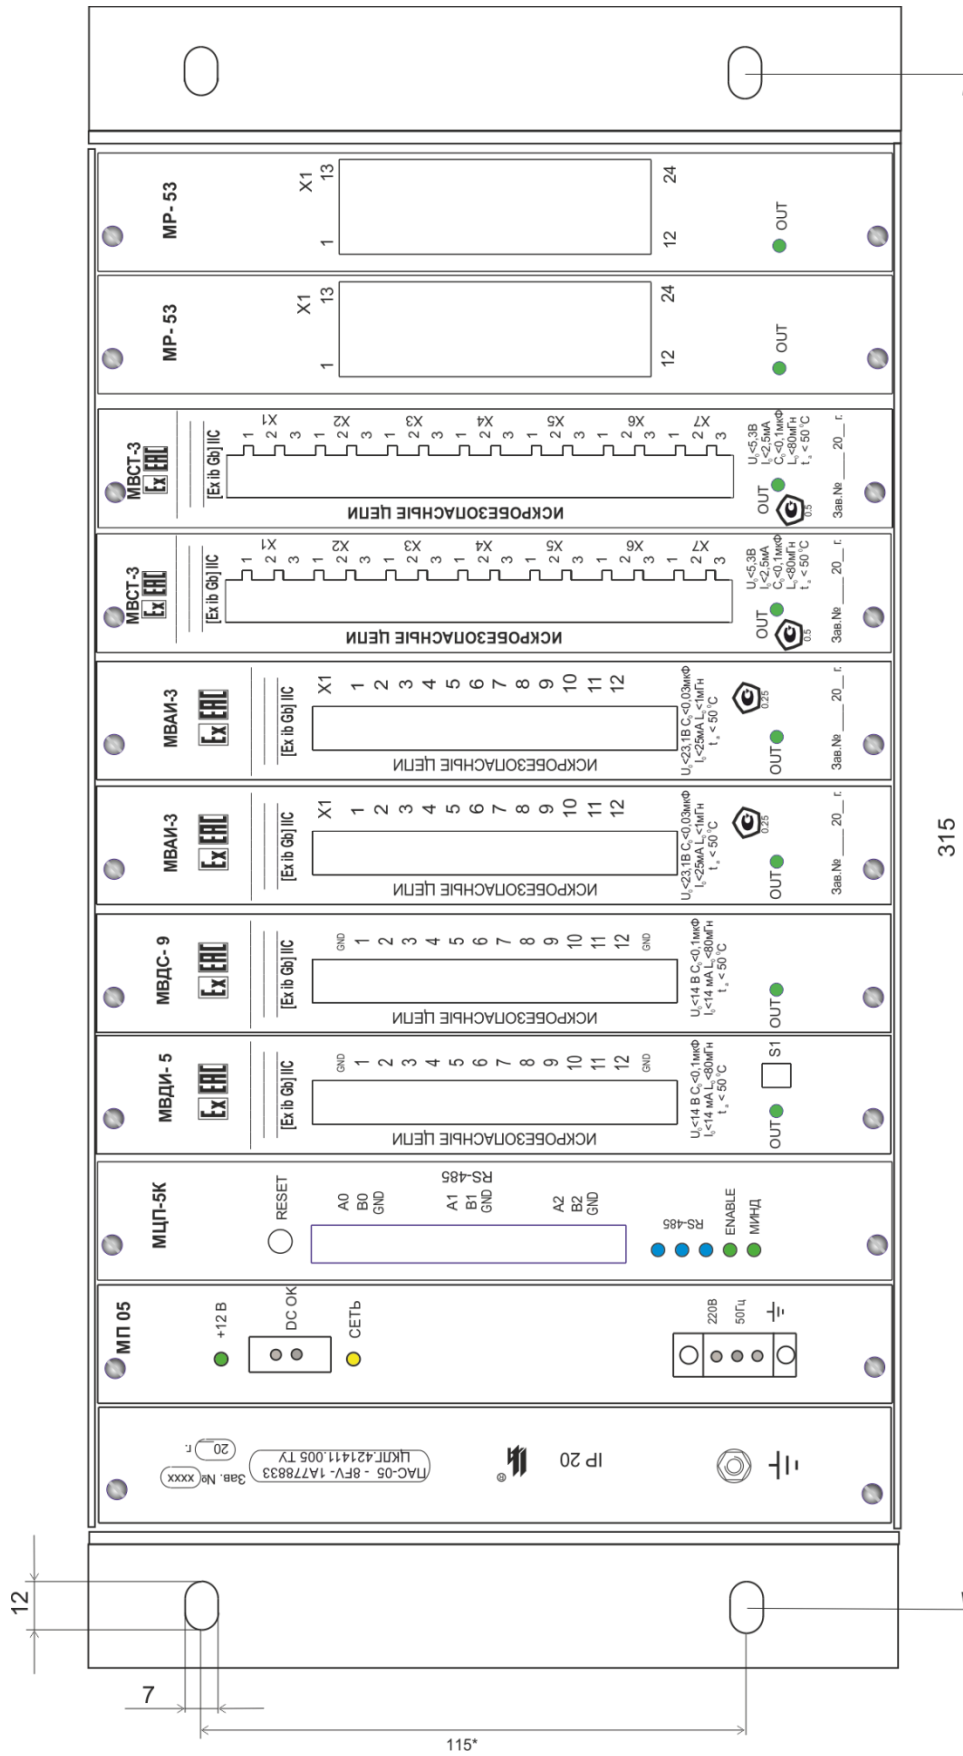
МР-53
X1
1
13
12
24
OUT

МР-53
X1
1
13
12
24
OUT

МВСТ-3
Ex ЕАС
[Ex ib Gb] IIC
X1 1 2 3 X2 1 2 3 X3 1 2 3 X4 1 2 3 X5 1 2 3 X6 1 2 3 X7 1 2 3
ИСКРОБЕЗОПАСНЫЕ ЦЕПИ
OUT
0,5
$U_0$<5,3В $I_0$<2,5мА $C_0$<0,1мкФ $L_0$<80мГн $t_a$ < 50°С
Зав.№ ____ 20__ г.

МВСТ-3
Ex ЕАС
[Ex ib Gb] IIC
X1 1 2 3 X2 1 2 3 X3 1 2 3 X4 1 2 3 X5 1 2 3 X6 1 2 3 X7 1 2 3
ИСКРОБЕЗОПАСНЫЕ ЦЕПИ
OUT
0,5
$U_0$<5,3В $I_0$<2,5мА $C_0$<0,1мкФ $L_0$<80мГн $t_a$ < 50°С
Зав.№ ____ 20__ г.

МВАИ-3
Ex ЕАС
[Ex ib Gb] IIC
X1 1 2 3 4 5 6 7 8 9 10 11 12
ИСКРОБЕЗОПАСНЫЕ ЦЕПИ
$U_0$<23,1В $C_0$<0,03мкФ $I_0$<25мА $L_0$<1мГн $t_a$ < 50°С
0,25
OUT
Зав.№ ____ 20__ г.

МВАИ-3
Ex ЕАС
[Ex ib Gb] IIC
X1 1 2 3 4 5 6 7 8 9 10 11 12
ИСКРОБЕЗОПАСНЫЕ ЦЕПИ
$U_0$<23,1В $C_0$<0,03мкФ $I_0$<25мА $L_0$<1мГн $t_a$ < 50°С
0,25
OUT
Зав.№ ____ 20__ г.

315

МВДС-9
Ex ЕАС
[Ex ib Gb] IIC
GND 1 2 3 4 5 6 7 8 9 10 11 12 GND
ИСКРОБЕЗОПАСНЫЕ ЦЕПИ
$U_0$<14 В $C_0$<0,1мкФ $I_0$<14 мА $L_0$<80мГн $t_a$ < 50°С
OUT

МВДИ-5
Ex ЕАС
[Ex ib Gb] IIC
GND 1 2 3 4 5 6 7 8 9 10 11 12 GND
ИСКРОБЕЗОПАСНЫЕ ЦЕПИ
$U_0$<14 В $C_0$<0,1мкФ $I_0$<14 мА $L_0$<80мГн $t_a$ < 50°С
S1
OUT

МЦП-5К
RESET
RS-485
A0 B0 GND
A1 B1 GND
A2 B2 GND
RS-485
ENABLE
МИНД

МП 05
+12 В
DC OK
СЕТЬ
220В
50Гц

ПАС-05 - 8FV- 1А7788З3
ЦКЛГ.421411.005 ТУ
Зав. № xxxx
20 г.
IP 20

12
7
115*